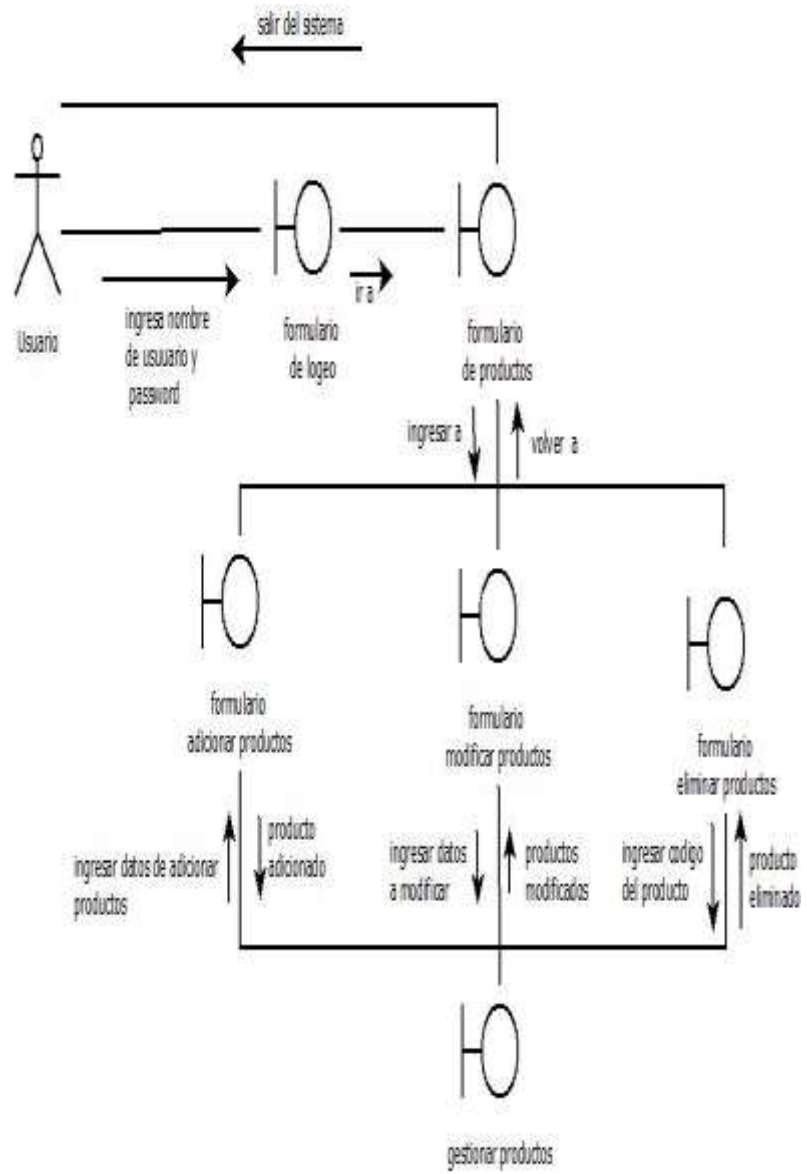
salir del sistema

Usuario

ingresa nombre de usuario y password

formulario de logeo

ir a

formulario de productos

ingresar a

volver a

formulario adicionar productos

formulario modificar productos

formulario eliminar productos

ingresar datos de adicionar productos

producto adicionado

ingresar datos a modificar

productos modificados

ingresar codigo del producto

producto eliminado

gestionar productos